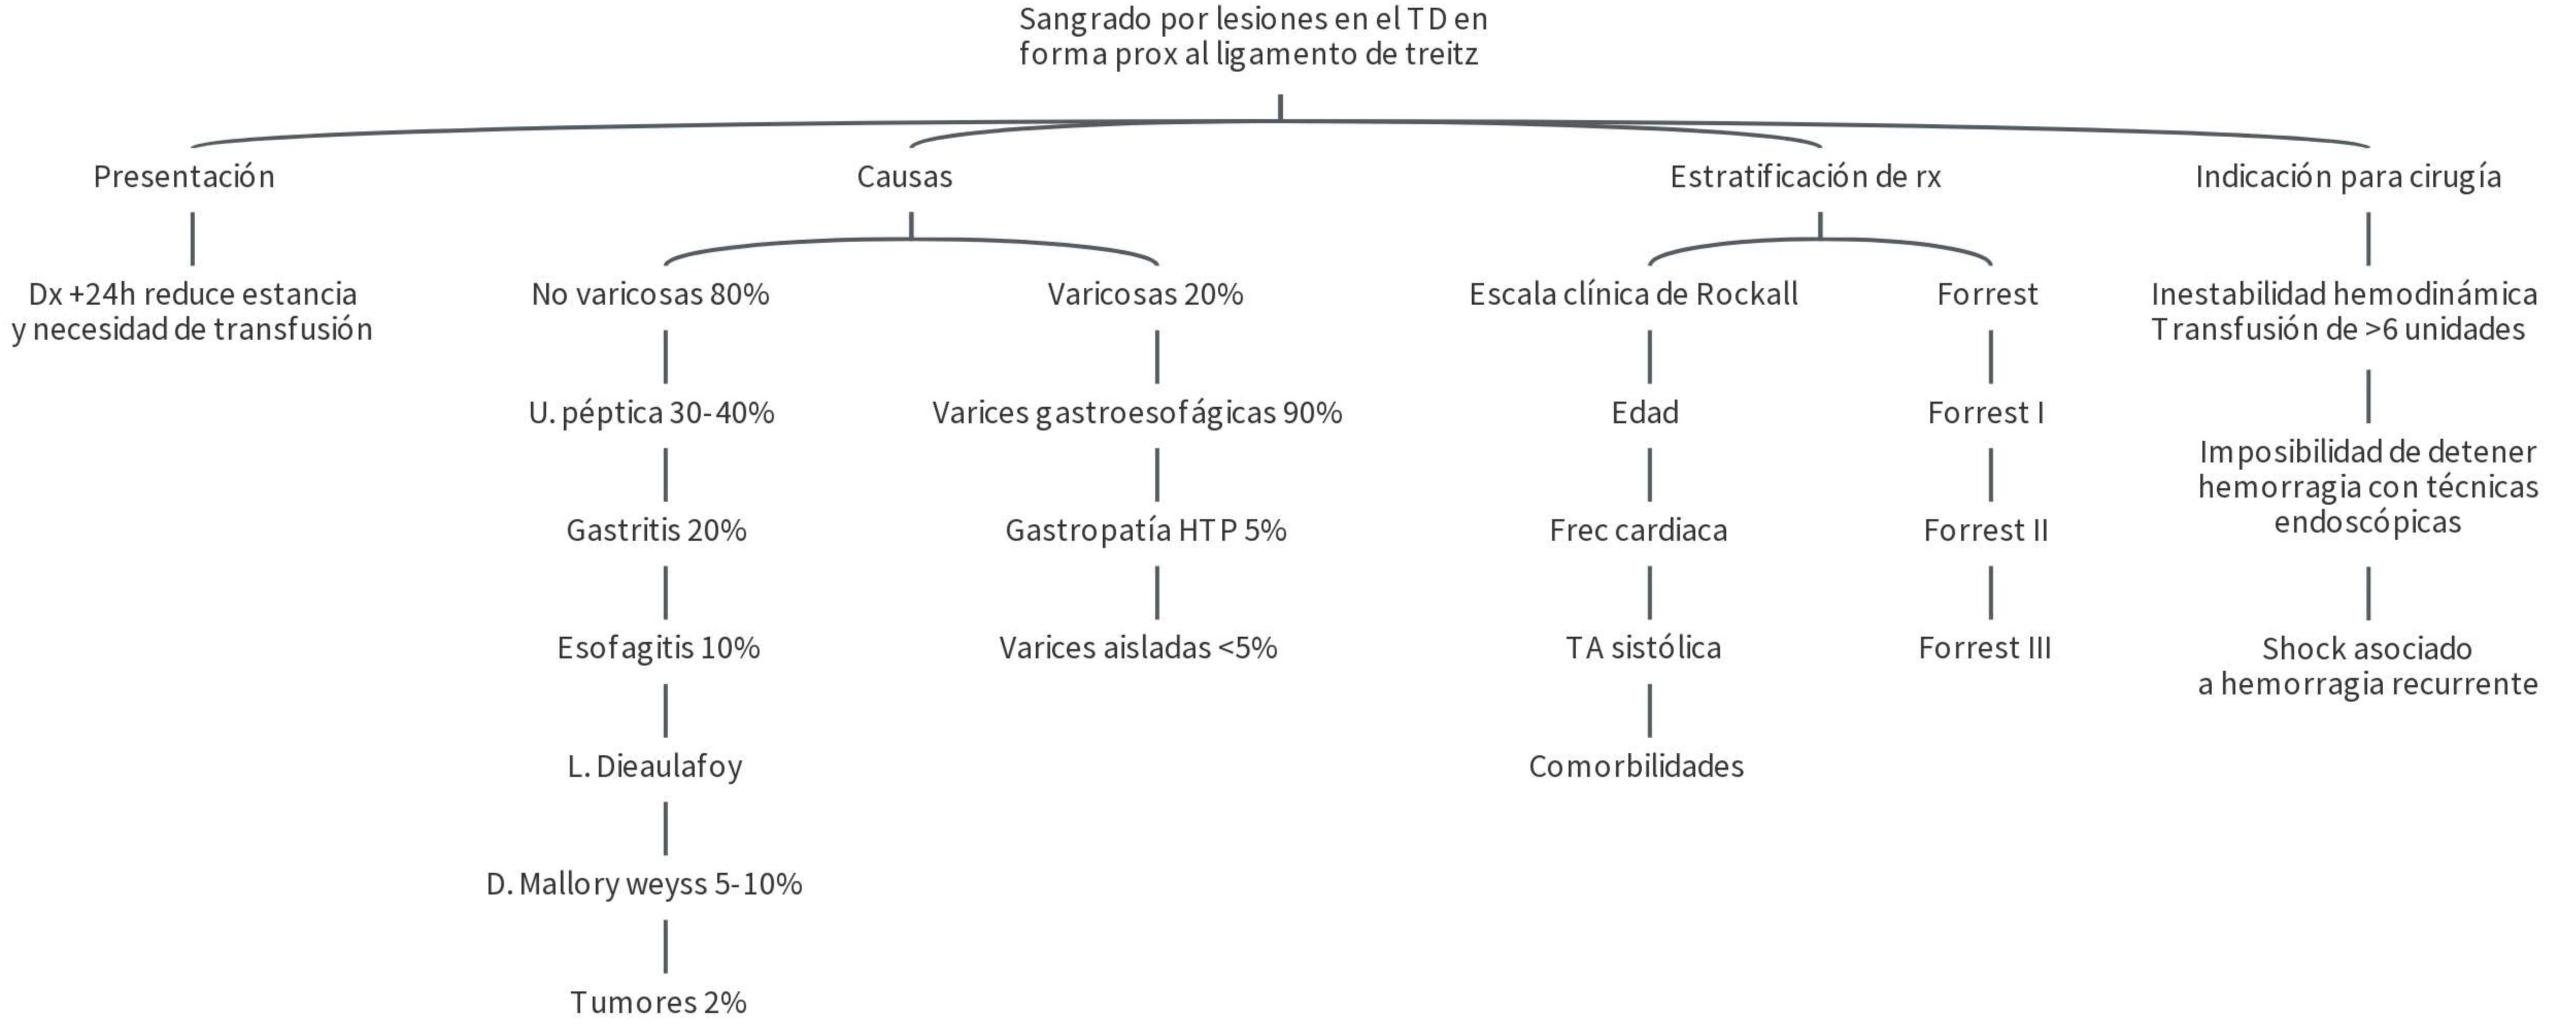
Sangrado por lesiones en el TD en forma prox al ligamento de treitz

Presentación

Dx +24h reduce estancia y necesidad de transfusión

Causas

No varicosas 80%

U. péptica 30-40%

Gastritis 20%

Esofagitis 10%

L. Dieaulafoy

D. Mallory weyss 5-10%

Tumores 2%

Varicosas 20%

Varices gastroesofágicas 90%

Gastropatía HTP 5%

Varices aisladas <5%

Estratificación de rx

Escala clínica de Rockall

Edad

Frec cardiaca

TA sistólica

Comorbilidades

Forrest

Forrest I

Forrest II

Forrest III

Indicación para cirugía

Inestabilidad hemodinámica Transfusión de >6 unidades

Imposibilidad de detener hemorragia con técnicas endoscópicas

Shock asociado a hemorragia recurrente